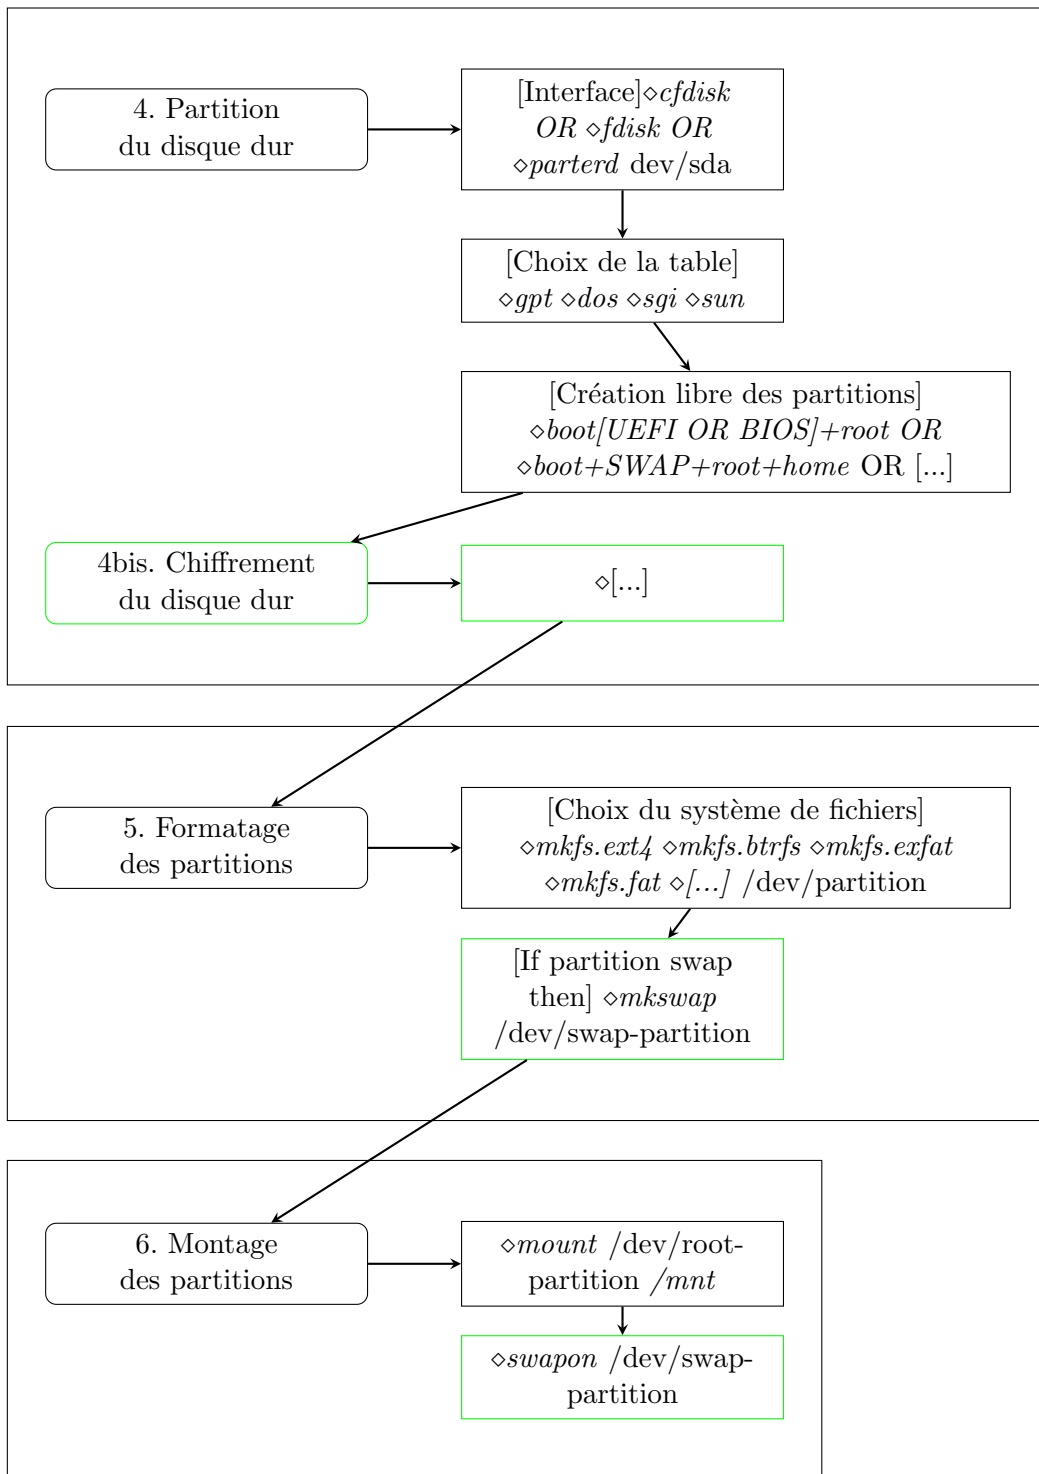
4. Partition du disque dur

[Interface]$\diamond$*cfdisk OR* $\diamond$*fdisk OR* $\diamond$*parterd* dev/sda

[Choix de la table] $\diamond$*gpt* $\diamond$*dos* $\diamond$*sgi* $\diamond$*sun*

[Création libre des partitions] $\diamond$*boot[UEFI OR BIOS]+root OR* $\diamond$*boot+SWAP+root+home* OR [...]

4bis. Chiffrement du disque dur

$\diamond$[...]

5. Formatage des partitions

[Choix du système de fichiers] $\diamond$*mkfs.ext4* $\diamond$*mkfs.btrfs* $\diamond$*mkfs.exfat* $\diamond$*mkfs.fat* $\diamond$*[...]* /dev/partition

[If partition swap then] $\diamond$*mkswap* /dev/swap-partition

6. Montage des partitions

$\diamond$*mount* /dev/root-partition */mnt*

$\diamond$*swapon* /dev/swap-partition